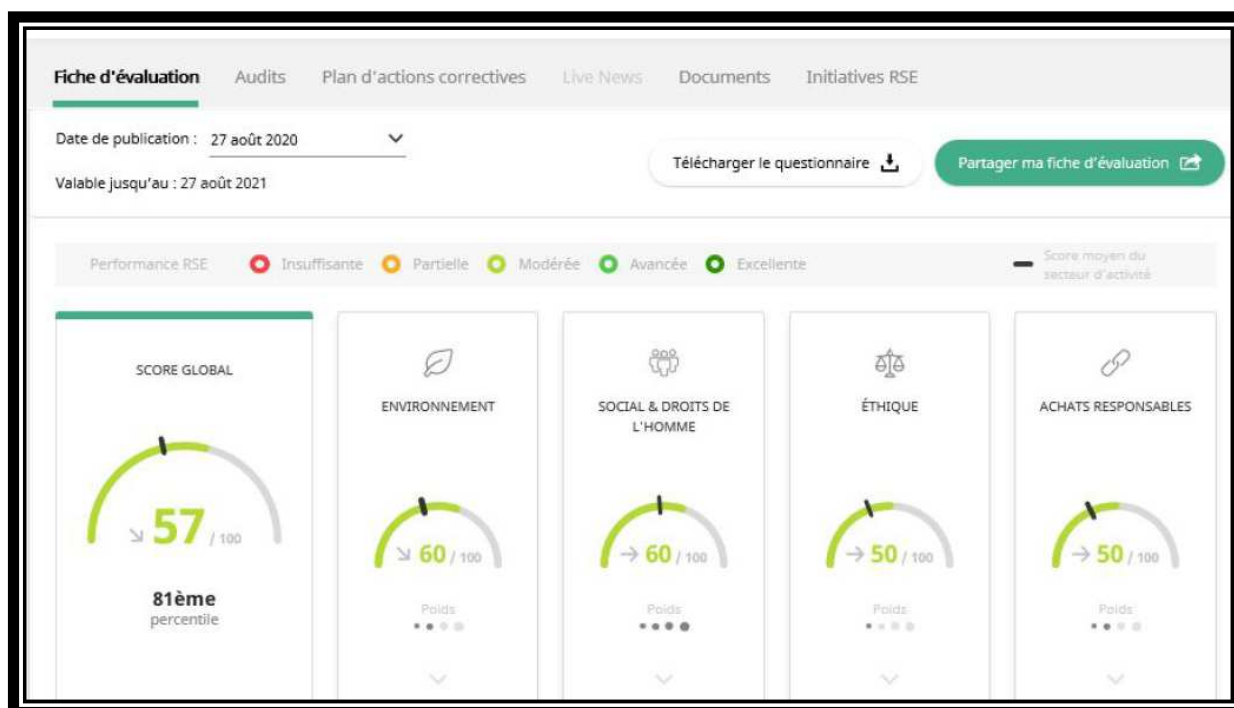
Fiche d'évaluation Audits Plan d'actions correctives Live News Documents Initiatives RSE

Date de publication : 27 août 2020

Valable jusqu'au : 27 août 2021

Télécharger le questionnaire

Partager ma fiche d'évaluation

Performance RSE Insuffisante Partielle Modérée Avancée Excellente

Score moyen du secteur d'activité

SCORE GLOBAL

57 / 100

81ème percentile

ENVIRONNEMENT

60 / 100

Poids

SOCIAL & DROITS DE L'HOMME

60 / 100

Poids

ÉTHIQUE

50 / 100

Poids

ACHATS RESPONSABLES

50 / 100

Poids